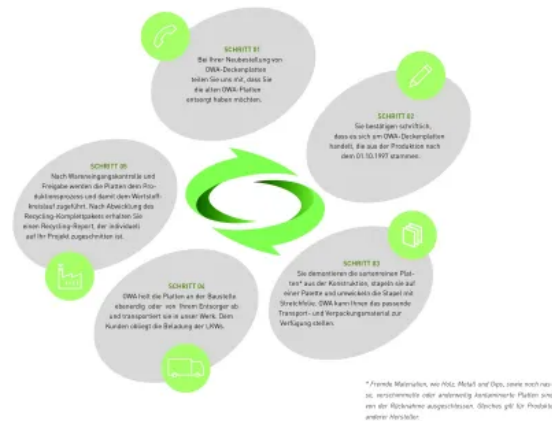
SCHRITT 01
Bei Ihrer Neubestellung von OWA-Deckenplatten teilen Sie uns mit, dass Sie die alten OWA-Platten entsorgt haben möchten.

SCHRITT 02
Sie bestätigen schriftlich, dass es sich um OWA-Deckenplatten handelt, die aus der Produktion nach dem 01.10.1997 stammen.

SCHRITT 03
Sie demontieren die sortenreinen Platten* aus der Konstruktion, stapeln sie auf einer Palette und umwickeln die Stapel mit Stretchfolie. OWA kann Ihnen das passende Transport- und Verpackungsmaterial zur Verfügung stellen.

SCHRITT 04
OWA holt die Platten an der Baustelle eigenständig oder von Ihrem Entsorger ab und transportiert sie in unser Werk. Dem Kunden obliegt die Beladung der LKWs.

SCHRITT 05
Nach Wareneingangskontrolle und Freigabe werden die Platten dem Produktionsprozess und damit dem Wertstoffkreislauf zugeführt. Nach Abwicklung des Recycling-Komplettpakets erhalten Sie einen Recycling-Report, der individuell auf Ihr Projekt zugeschnitten ist.

* Fremde Materialien, wie Holz, Metall und Gips, sowie noch nasse, verschmutzte oder anderweitig kontaminierte Platten sind von der Rücknahme ausgeschlossen. Gleiches gilt für Produkte anderer Hersteller.